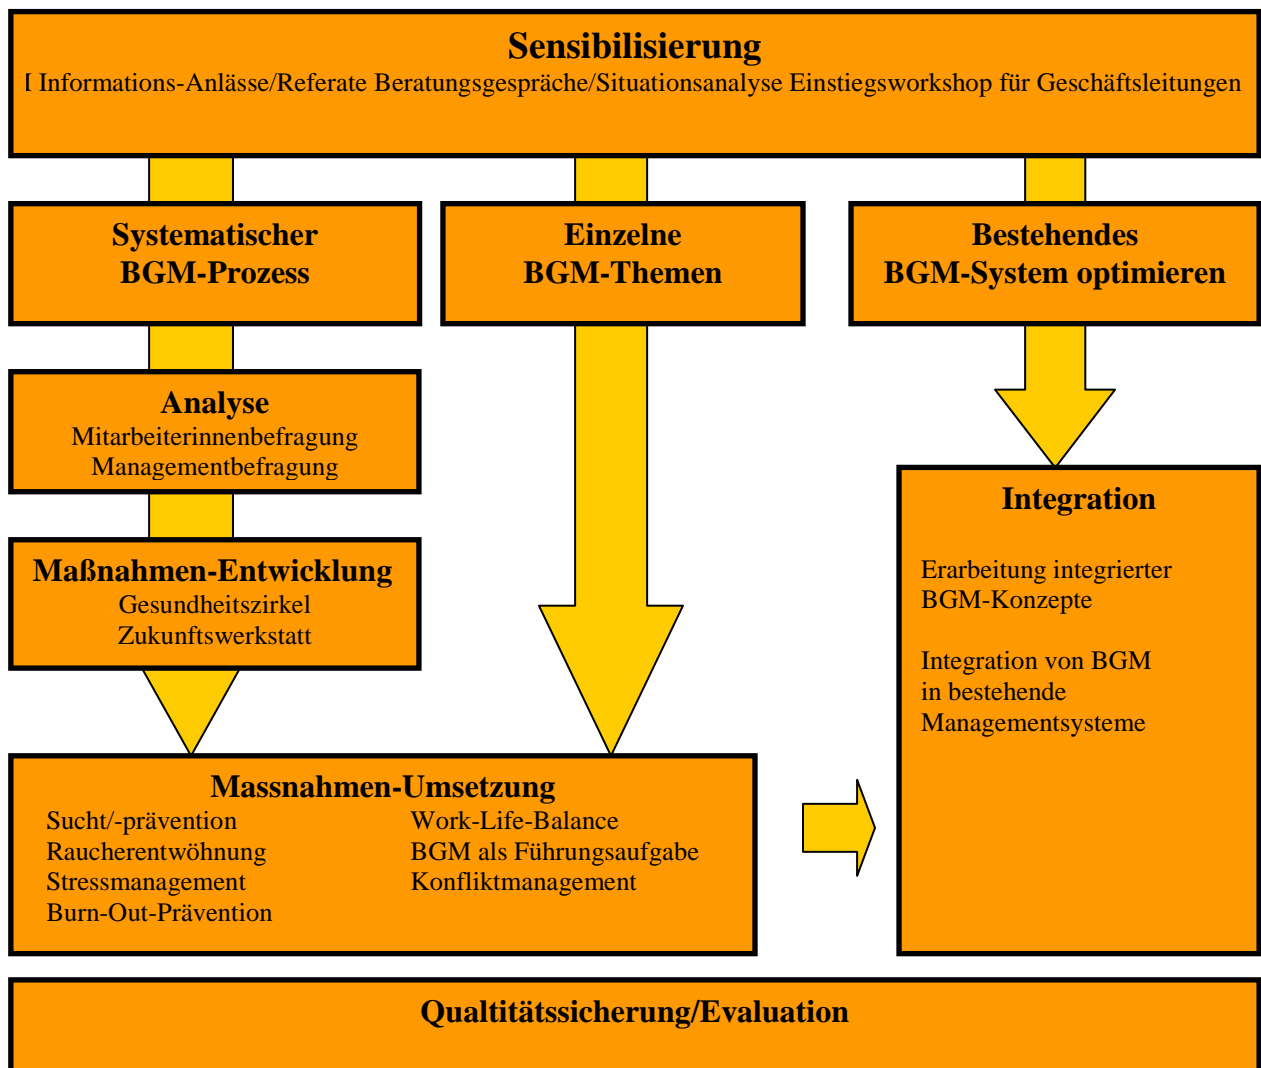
Sensibilisierung
I Informations-Anlässe/Referate Beratungsgespräche/Situationsanalyse Einstiegsworkshop für Geschäftsleitungen

Systematischer BGM-Prozess

Einzelne BGM-Themen

Bestehendes BGM-System optimieren

Analyse
Mitarbeiterinnenbefragung
Managementbefragung

Maßnahmen-Entwicklung
Gesundheitszirkel
Zukunftswerkstatt

Integration

Erarbeitung integrierter BGM-Konzepte

Integration von BGM in bestehende Managementsysteme

Massnahmen-Umsetzung
Sucht/-prävention
Raucherentwöhnung
Stressmanagement
Burn-Out-Prävention
Work-Life-Balance
BGM als Führungsaufgabe
Konfliktmanagement

Qualtitätssicherung/Evaluation